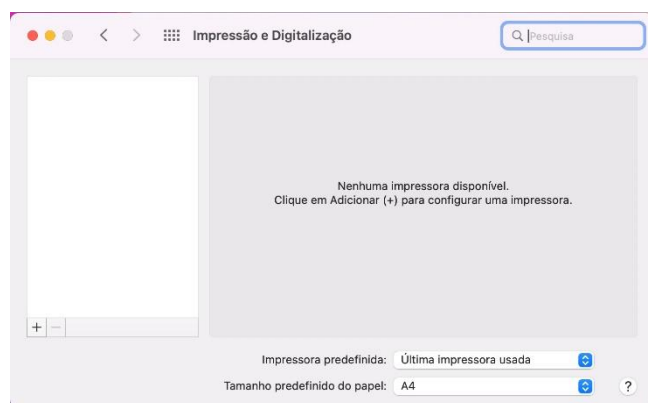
Impressão e Digitalização

Pesquisa

Nenhuma impressora disponível.
Clique em Adicionar (+) para configurar uma impressora.

+ —

Impressora predefinida: Última impressora usada

Tamanho predefinido do papel: A4

?